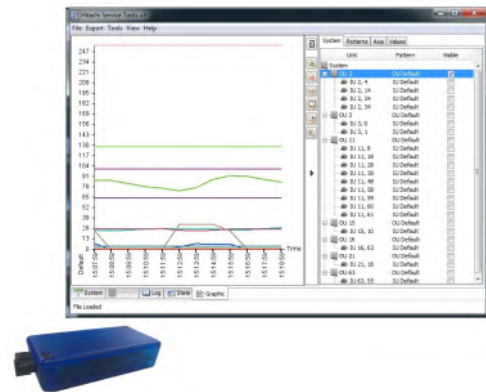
Hitachi Service Tools

File Export Tools View Help

247
234
221
208
195
182
169
156
143
130
117
104
91
78
65
52
39
26
13
0

Default
15:07:59
15:08:59
15:09:59
15:10:59
15:11:59
15:12:59
15:13:59
15:14:59
15:15:59
15:16:59
15:17:59
15:18:59

Time

System | Patterns | Axis | Values

| Unit | Pattern | Visible |
|---|---|---|
| System | | |
| OU 2 | OU Default | |
| IU 2, 4 | IU Default | |
| IU 2, 14 | IU Default | |
| IU 2, 24 | IU Default | |
| IU 2, 34 | IU Default | |
| OU 3 | OU Default | |
| IU 3, 0 | IU Default | |
| IU 3, 1 | IU Default | |
| OU 11 | OU Default | |
| IU 11, 8 | IU Default | |
| IU 11, 18 | IU Default | |
| IU 11, 28 | IU Default | |
| IU 11, 38 | IU Default | |
| IU 11, 48 | IU Default | |
| IU 11, 58 | IU Default | |
| IU 11, 59 | IU Default | |
| IU 11, 60 | IU Default | |
| IU 11, 61 | IU Default | |
| OU 15 | OU Default | |
| IU 15, 10 | IU Default | |
| OU 16 | OU Default | |
| IU 16, 63 | IU Default | |
| OU 21 | OU Default | |
| IU 21, 18 | IU Default | |
| OU 63 | OU Default | |
| IU 63, 55 | IU Default | |

System | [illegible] | Log | State | Graphic

File Loaded